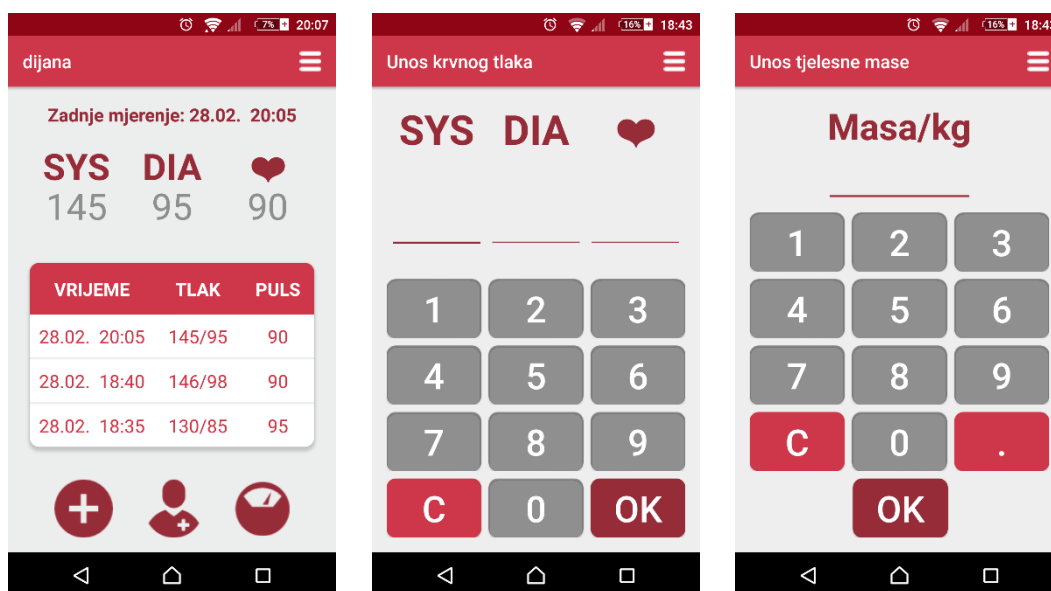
7% 20:07

dijana

Zadnje mjerenje: 28.02. 20:05

SYS DIA
145 95 90

| VRIJEME | TLAK | PULS |
|---|---|---|
| 28.02. 20:05 | 145/95 | 90 |
| 28.02. 18:40 | 146/98 | 90 |
| 28.02. 18:35 | 130/85 | 95 |

16% 18:43

Unos krvnog tlaka

SYS DIA

1 2 3
4 5 6
7 8 9
C 0 OK

16% 18:43

Unos tjelesne mase

Masa/kg

1 2 3
4 5 6
7 8 9
C 0 .
OK